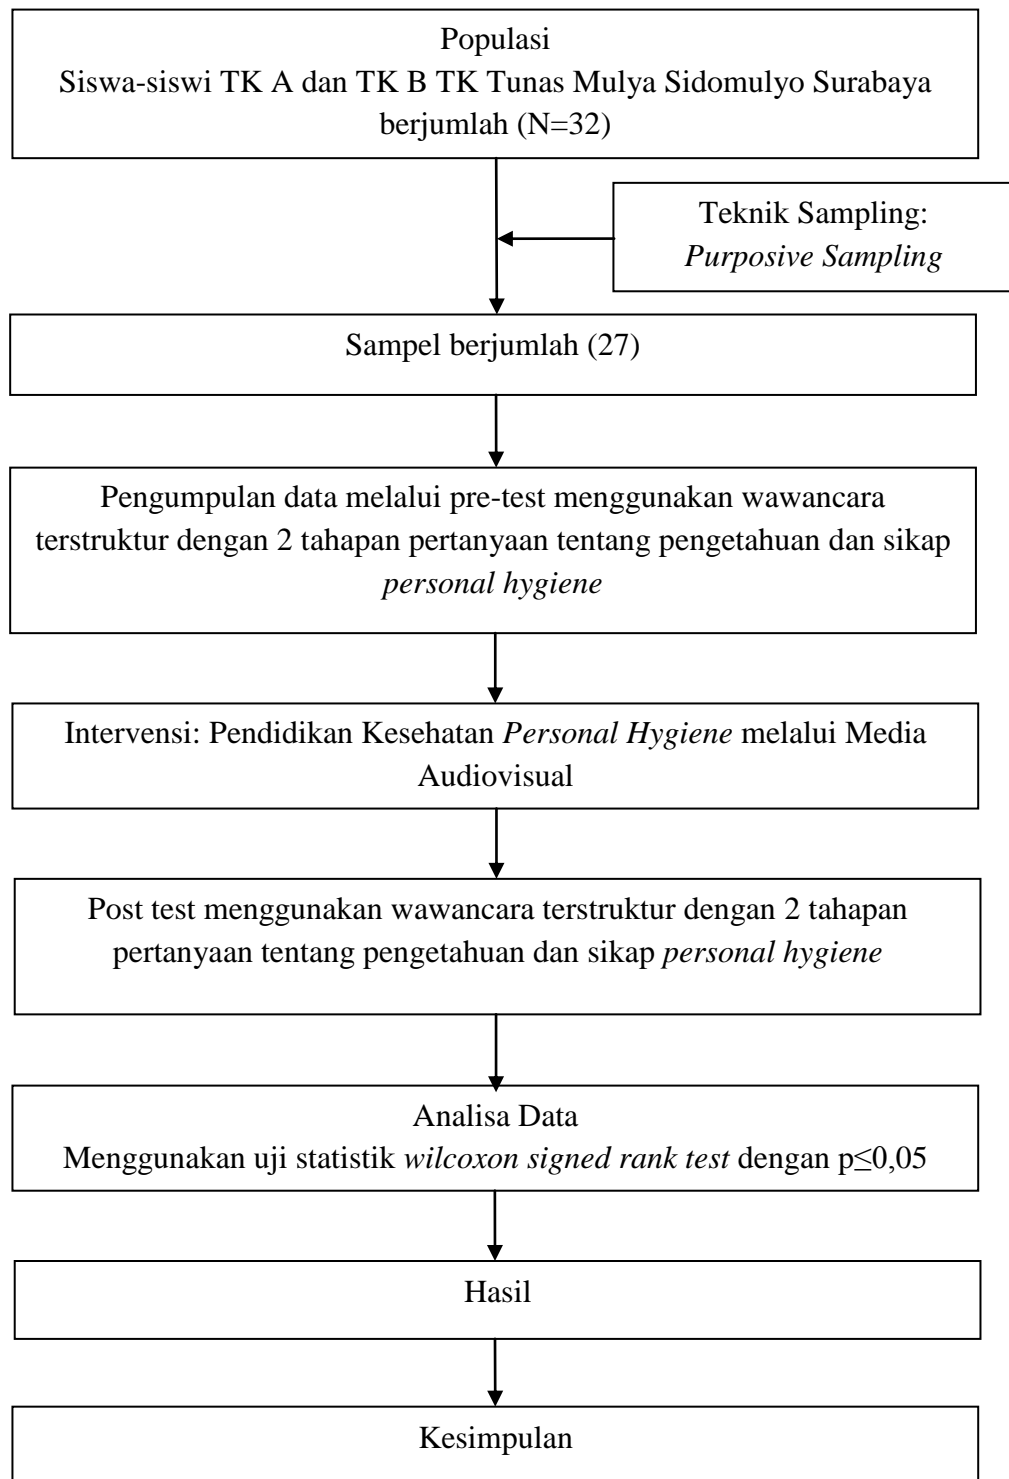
Populasi
Siswa-siswi TK A dan TK B TK Tunas Mulya Sidomulyo Surabaya berjumlah (N=32)

Teknik Sampling:
*Purposive Sampling*

Sampel berjumlah (27)

Pengumpulan data melalui pre-test menggunakan wawancara terstruktur dengan 2 tahapan pertanyaan tentang pengetahuan dan sikap *personal hygiene*

Intervensi: Pendidikan Kesehatan *Personal Hygiene* melalui Media Audiovisual

Post test menggunakan wawancara terstruktur dengan 2 tahapan pertanyaan tentang pengetahuan dan sikap *personal hygiene*

Analisa Data
Menggunakan uji statistik *wilcoxon signed rank test* dengan $p \leq 0,05$

Hasil

Kesimpulan